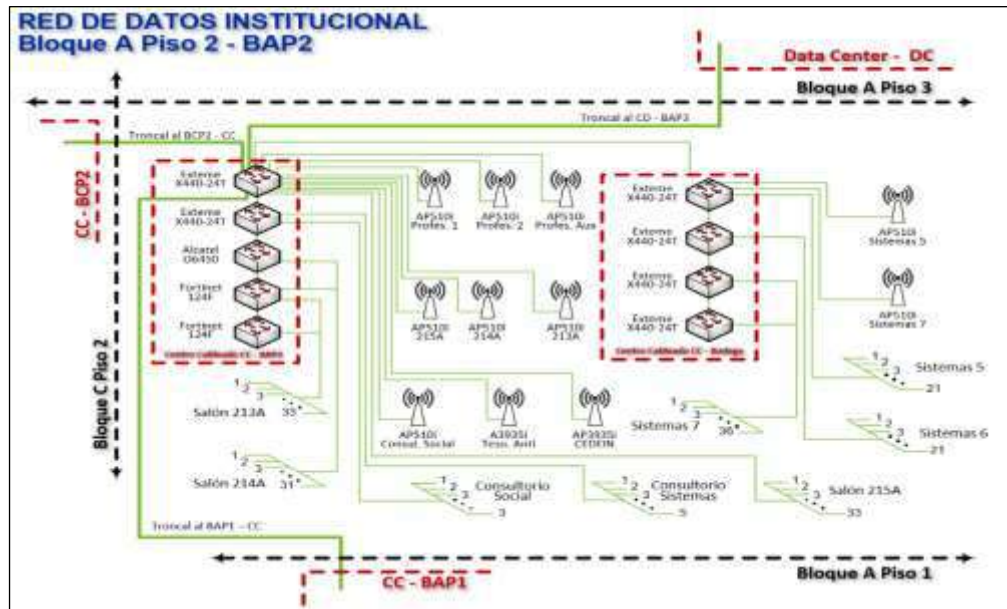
RED DE DATOS INSTITUCIONAL
Bloque A Piso 2 - BAP2

Data Center - DC

Bloque A Piso 3

Troncal al BCP2 - CC

Troncal al CD - BAP3

CC - BCP2

Extreme X440-24T

Extreme X440-24T

Alcatel O6450

Fortinet 124F

Fortinet 124F

Centro Cableado CC - BAP2

AP510i Profes. 1

AP510i Profes. 2

AP510i Profes. Aux

Extreme X440-24T

Extreme X440-24T

Extreme X440-24T

Extreme X440-24T

Centro Cableado CC - Bodega

AP510i Sistemas 5

AP510i Sistemas 7

AP510i 215A

AP510i 214A

AP510i 213A

Bloque C Piso 2

1 2 3 ... 35 Salón 213A

AP510i Consul. Social

A303i Teso. Aux

AP303i CEDEIN

1 2 3 ... 36 Sistemas 7

1 2 3 ... 21 Sistemas 5

1 2 3 ... 21 Sistemas 6

1 2 3 ... 31 Salón 214A

1 2 3 Consultorio Social

1 2 3 Consultorio Sistemas 5

1 2 3 ... 33 Salón 215A

Troncal al BAP1 - CC

CC - BAP1

Bloque A Piso 1